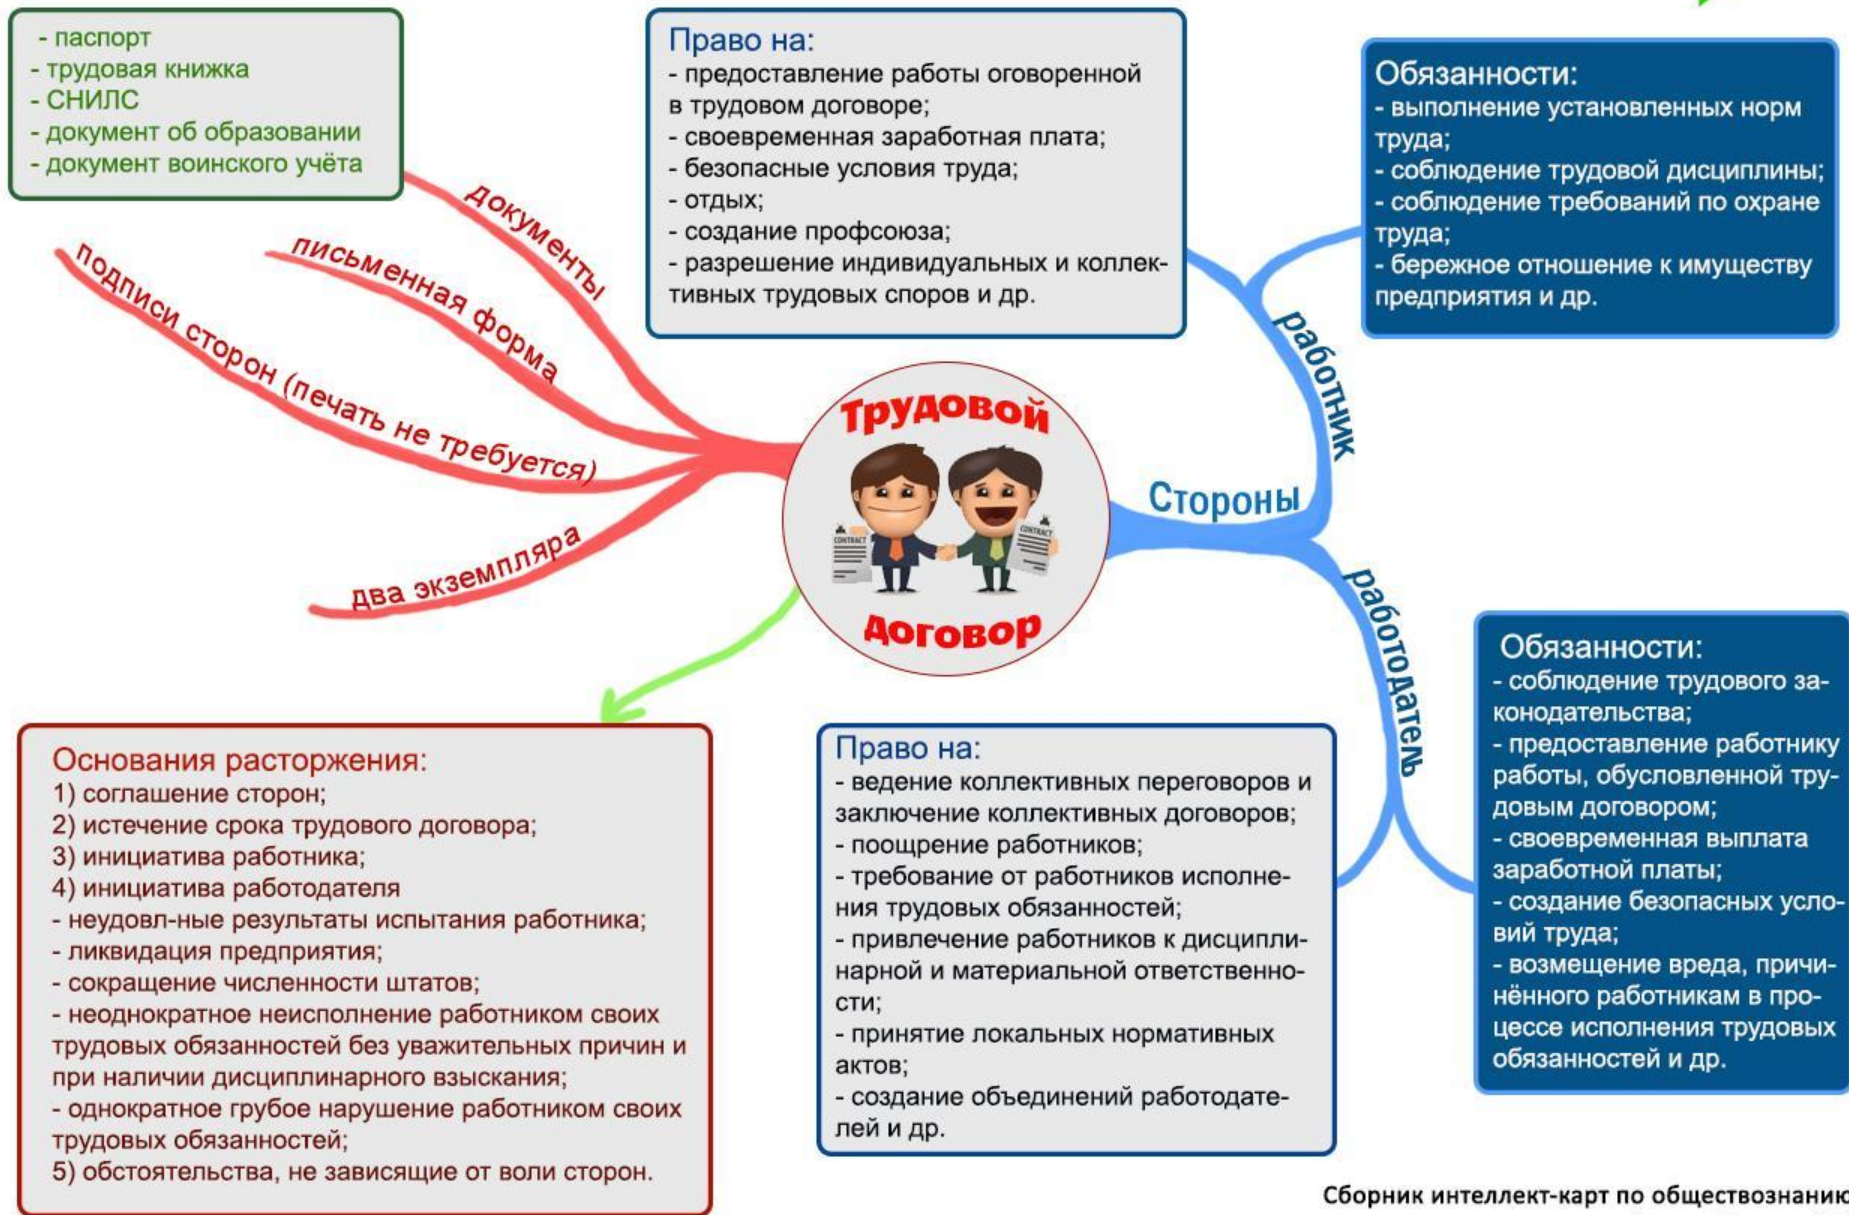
- паспорт
- трудовая книжка
- СНИЛС
- документ об образовании
- документ воинского учёта

Право на:
- предоставление работы оговоренной в трудовом договоре;
- своевременная заработная плата;
- безопасные условия труда;
- отдых;
- создание профсоюза;
- разрешение индивидуальных и коллективных трудовых споров и др.

Обязанности:
- выполнение установленных норм труда;
- соблюдение трудовой дисциплины;
- соблюдение требований по охране труда;
- бережное отношение к имуществу предприятия и др.

документы

письменная форма

подписи сторон (печать не требуется)

два экземпляра

Трудовой

CONTRACT

CONTRACT

договор

Стороны

работник

работодатель

Обязанности:
- соблюдение трудового законодательства;
- предоставление работнику работы, обусловленной трудовым договором;
- своевременная выплата заработной платы;
- создание безопасных условий труда;
- возмещение вреда, причинённого работникам в процессе исполнения трудовых обязанностей и др.

Основания расторжения:
1) соглашение сторон;
2) истечение срока трудового договора;
3) инициатива работника;
4) инициатива работодателя
- неудовл-ные результаты испытания работника;
- ликвидация предприятия;
- сокращение численности штатов;
- неоднократное неисполнение работником своих трудовых обязанностей без уважительных причин и при наличии дисциплинарного взыскания;
- однократное грубое нарушение работником своих трудовых обязанностей;
5) обстоятельства, не зависящие от воли сторон.

Право на:
- ведение коллективных переговоров и заключение коллективных договоров;
- поощрение работников;
- требование от работников исполнения трудовых обязанностей;
- привлечение работников к дисциплинарной и материальной ответственности;
- принятие локальных нормативных актов;
- создание объединений работодателей и др.

Сборник интеллект-карт по обществознанию